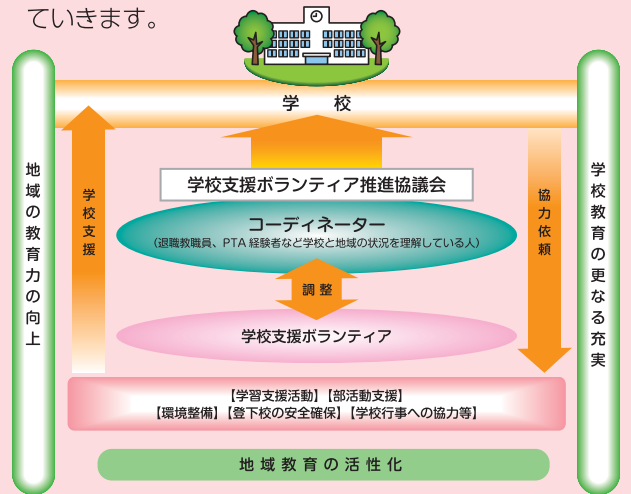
ていきます。

学　校

学校支援ボランティア推進協議会

コーディネーター
（退職教職員、PTA 経験者など学校と地域の状況を理解している人）

調整

学校支援ボランティア

学校支援

協力依頼

地域の教育力の向上

学校教育の更なる充実

【学習支援活動】【部活動支援】
【環境整備】【登下校の安全確保】【学校行事への協力等】

地域教育の活性化